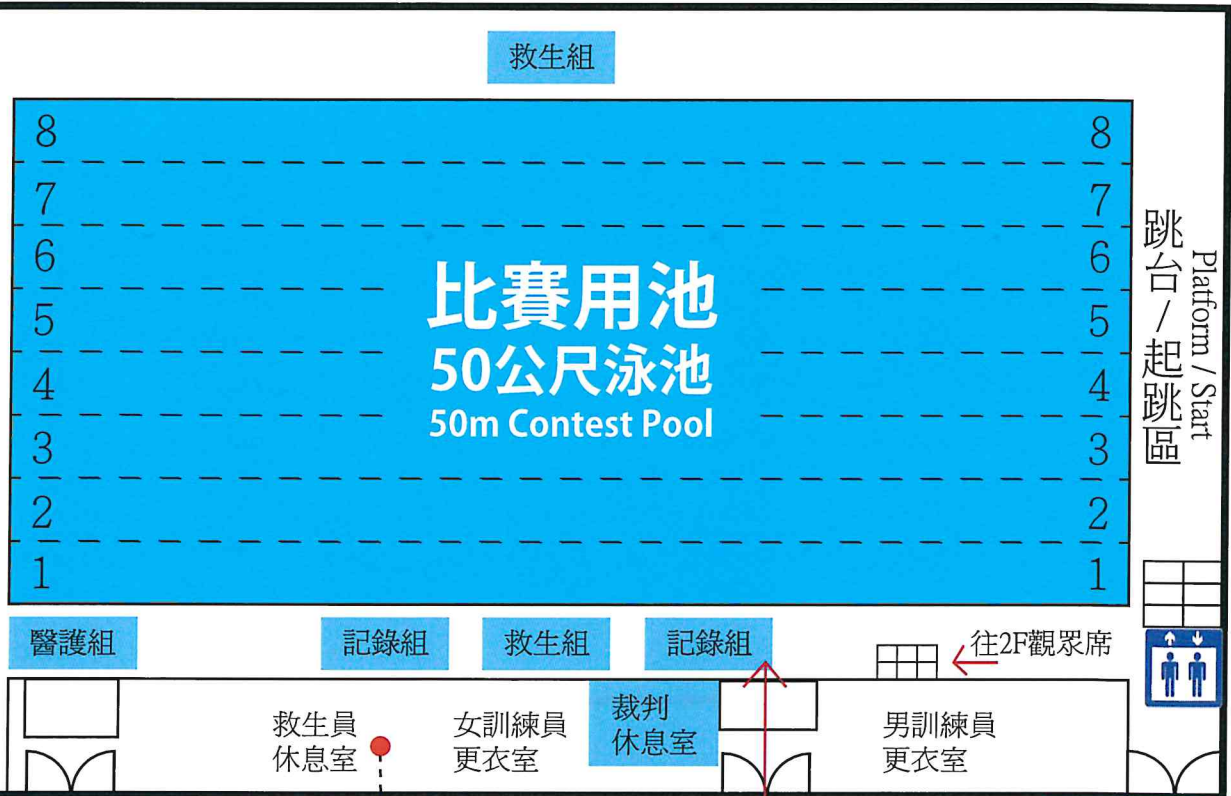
救生組

8
7
6
5
4
3
2
1

比賽用池
50公尺泳池
50m Contest Pool

8
7
6
5
4
3
2
1

跳台／起跳區
Platform / Start

醫護組
記錄組
救生組
記錄組
往2F觀眾席

救生員休息室
女訓練員更衣室
裁判休息室
男訓練員更衣室